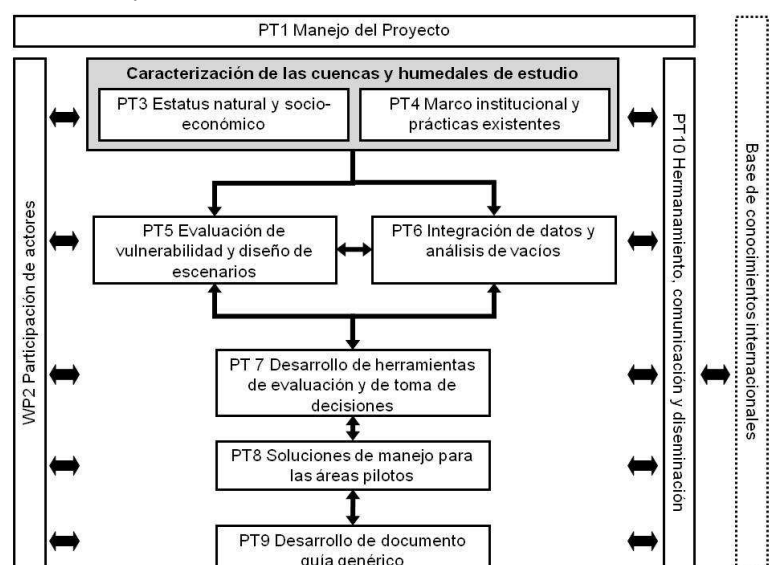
PT1 Manejo del Proyecto

WP2 Participación de actores

Caracterización de las cuencas y humedales de estudio

PT3 Estatus natural y socio-económico

PT4 Marco institucional y prácticas existentes

PT5 Evaluación de vulnerabilidad y diseño de escenarios

PT6 Integración de datos y análisis de vacíos

PT 7 Desarrollo de herramientas de evaluación y de toma de decisiones

PT8 Soluciones de manejo para las áreas pilotos

PT9 Desarrollo de documento guía genérico

PT10 Hermanamiento, comunicación y diseminación

Base de conocimientos internacionales